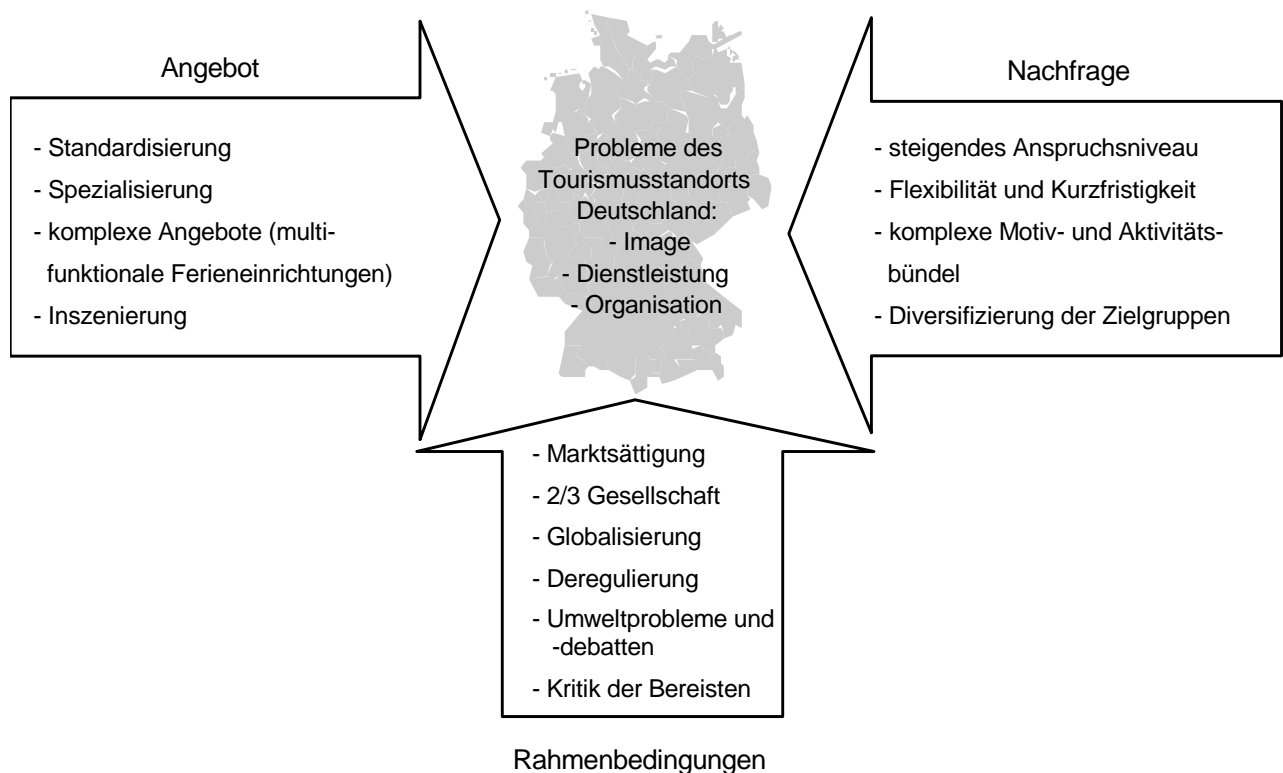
Angebot

- Standardisierung
- Spezialisierung
- komplexe Angebote (multifunktionale Ferieneinrichtungen)
- Inszenierung

Probleme des Tourismusstandorts Deutschland:
- Image
- Dienstleistung
- Organisation

Nachfrage

- steigendes Anspruchsniveau
- Flexibilität und Kurzfristigkeit
- komplexe Motiv- und Aktivitätsbündel
- Diversifizierung der Zielgruppen

- Marktsättigung
- 2/3 Gesellschaft
- Globalisierung
- Deregulierung
- Umweltprobleme und -debatten
- Kritik der Bereisten

Rahmenbedingungen